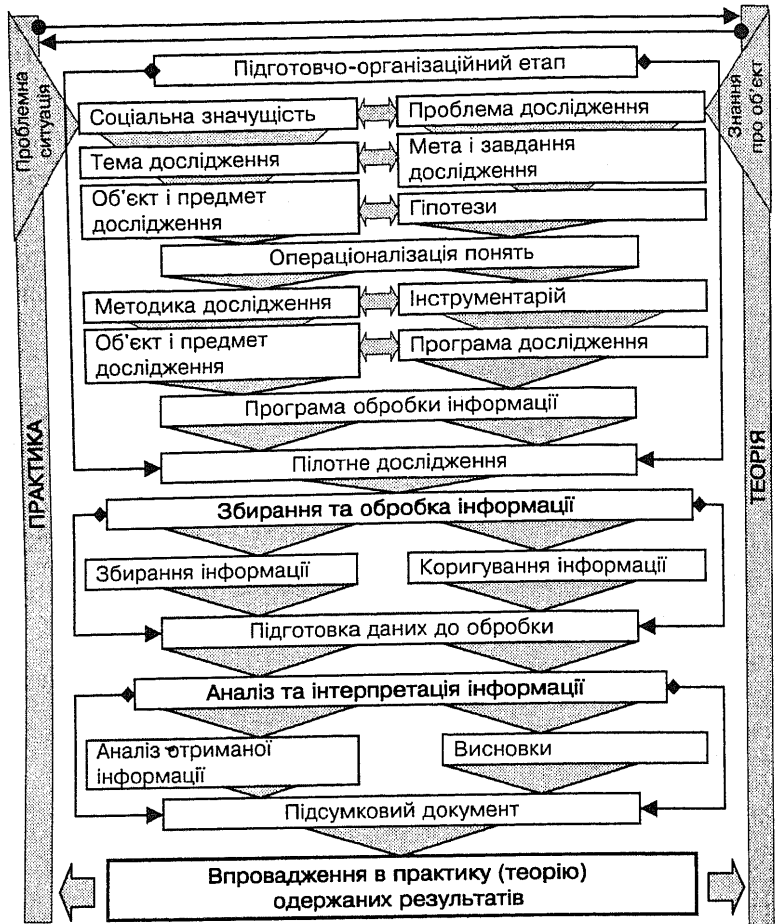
Проблемна ситуація

Знання про об'єкт

ПРАКТИКА

ТЕОРІЯ

Підготовчо-організаційний етап

Соціальна значущість

Проблема дослідження

Тема дослідження

Мета і завдання дослідження

Об'єкт і предмет дослідження

Гіпотези

Операціоналізація понять

Методика дослідження

Інструментарій

Об'єкт і предмет дослідження

Програма дослідження

Програма обробки інформації

Пілотне дослідження

Збирання та обробка інформації

Збирання інформації

Коригування інформації

Підготовка даних до обробки

Аналіз та інтерпретація інформації

Аналіз отриманої інформації

Висновки

Підсумковий документ

Впровадження в практику (теорію) одержаних результатів